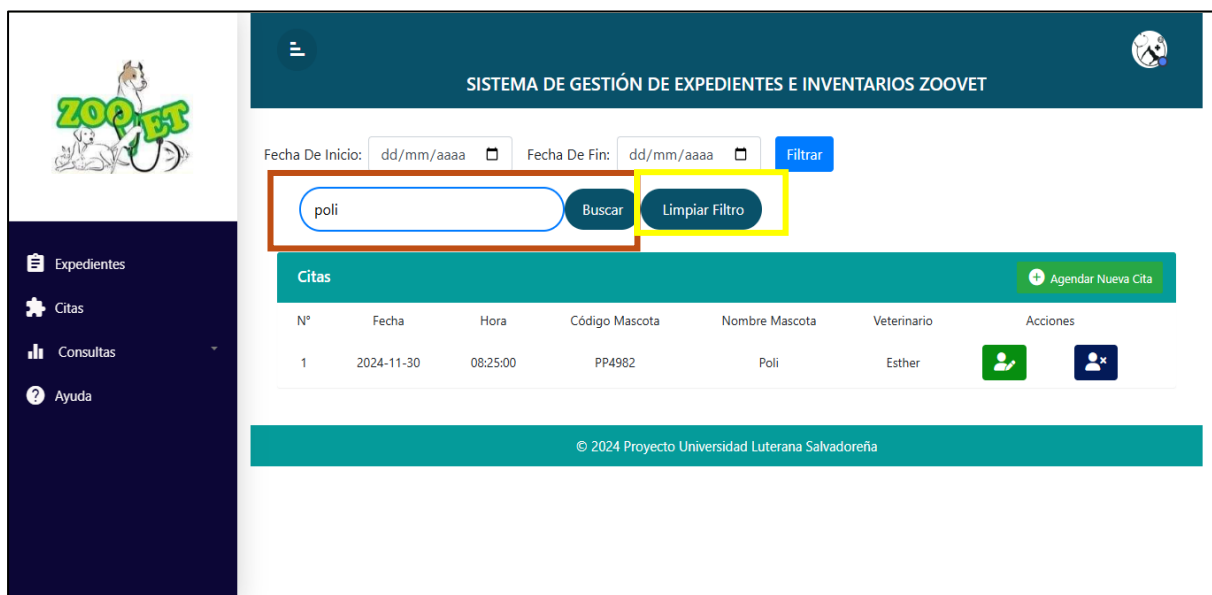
ZOOVET

Expedientes
Citas
Consultas
Ayuda

SISTEMA DE GESTIÓN DE EXPEDIENTES E INVENTARIOS ZOOVET

Fecha De Inicio: dd/mm/aaaa Fecha De Fin: dd/mm/aaaa Filtrar

poli Buscar Limpiar Filtro

Citas Agendar Nueva Cita

| N° | Fecha | Hora | Código Mascota | Nombre Mascota | Veterinario | Acciones |
|---|---|---|---|---|---|---|
| 1 | 2024-11-30 | 08:25:00 | PP4982 | Poli | Esther | |

© 2024 Proyecto Universidad Luterana Salvadoreña